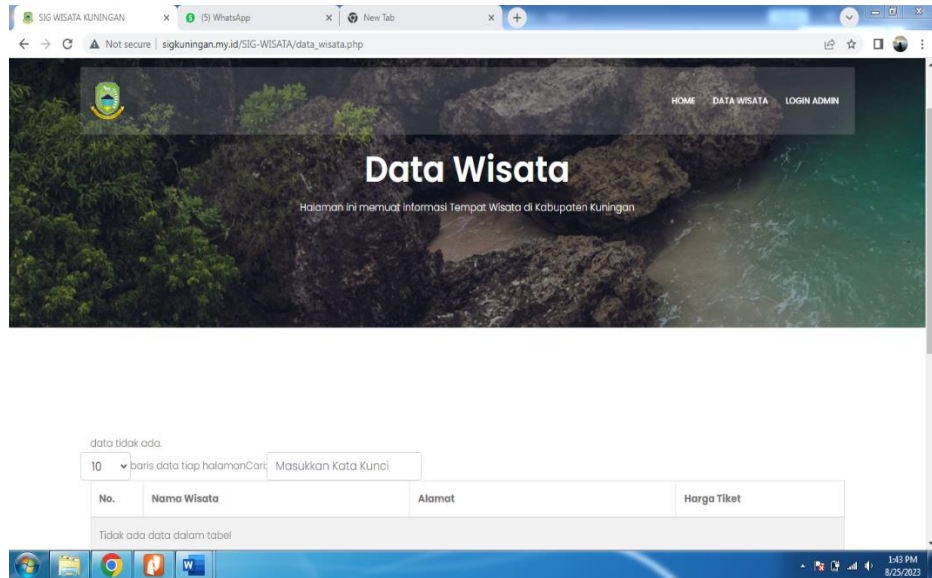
SIG WISATA KUNINGAN ×
(5) WhatsApp ×
New Tab ×

Not secure | sigkuningan.my.id/SIG-WISATA/data_wisata.php

HOME DATA WISATA LOGIN ADMIN

Data Wisata

Halaman ini memuat informasi Tempat Wisata di Kabupaten Kuningan

data tidak ada.

10 baris data tiap halamanCari: Masukkan Kata Kunci

| No. | Nama Wisata | Alamat | Harga Tiket |
|---|---|---|---|
| Tidak ada data dalam tabel | | | |

1:43 PM
8/25/2023